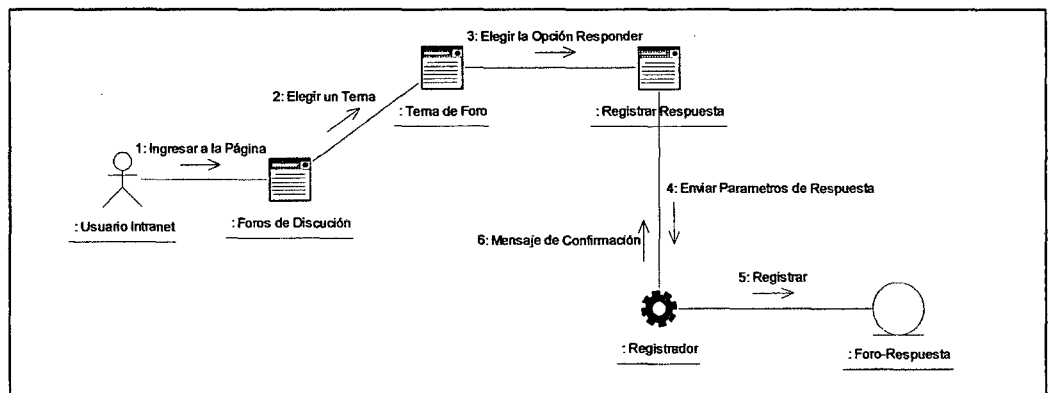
3: Elegir la Opción Responder

2: Elegir un Tema

: Tema de Foro

: Registrar Respuesta

1: Ingresar a la Página

: Usuario Intranet

: Foros de Discución

4: Enviar Parametros de Respuesta

6: Mensaje de Confirmación

5: Registrar

: Registrador

: Foro-Respuesta